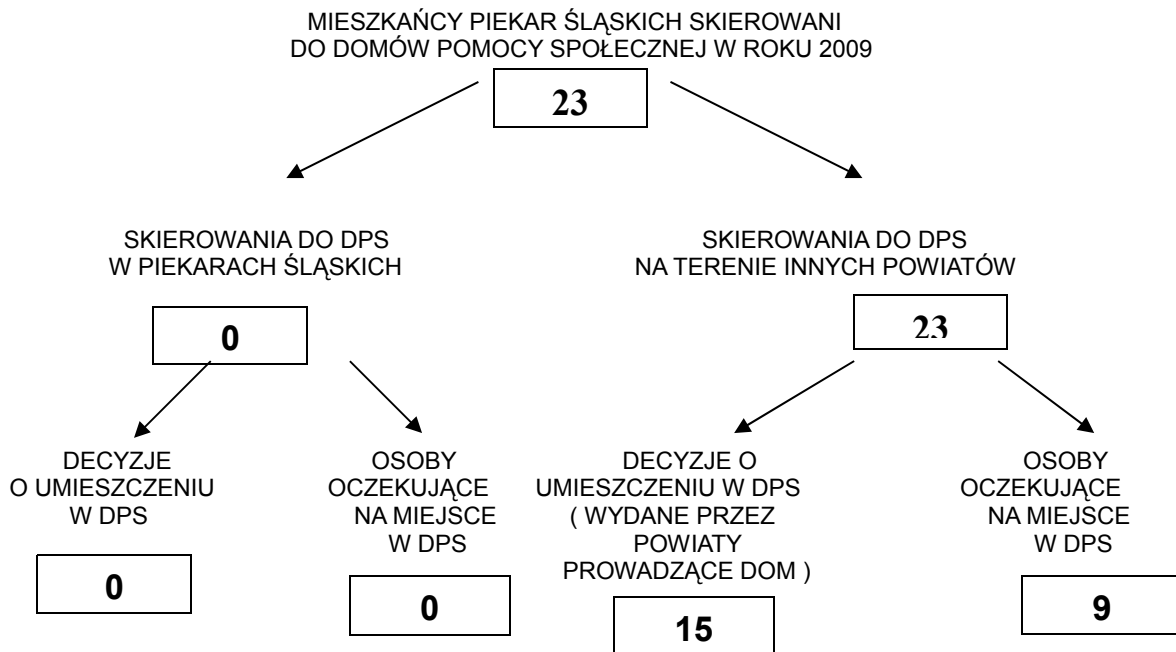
MIESZKAŃCY PIEKAR ŚLĄSKICH SKIEROWANI DO DOMÓW POMOCY SPOŁECZNEJ W ROKU 2009

23

SKIEROWANIA DO DPS W PIEKARACH ŚLĄSKICH

0

SKIEROWANIA DO DPS NA TERENIE INNYCH POWIATÓW

23

DECYZJE O UMIESZCZENIU W DPS

0

OSOBY OCZEKUJĄCE NA MIEJSCE W DPS

0

DECYZJE O UMIESZCZENIU W DPS ( WYDANE PRZEZ POWIATY PROWADZĄCE DOM )

15

OSOBY OCZEKUJĄCE NA MIEJSCE W DPS

9